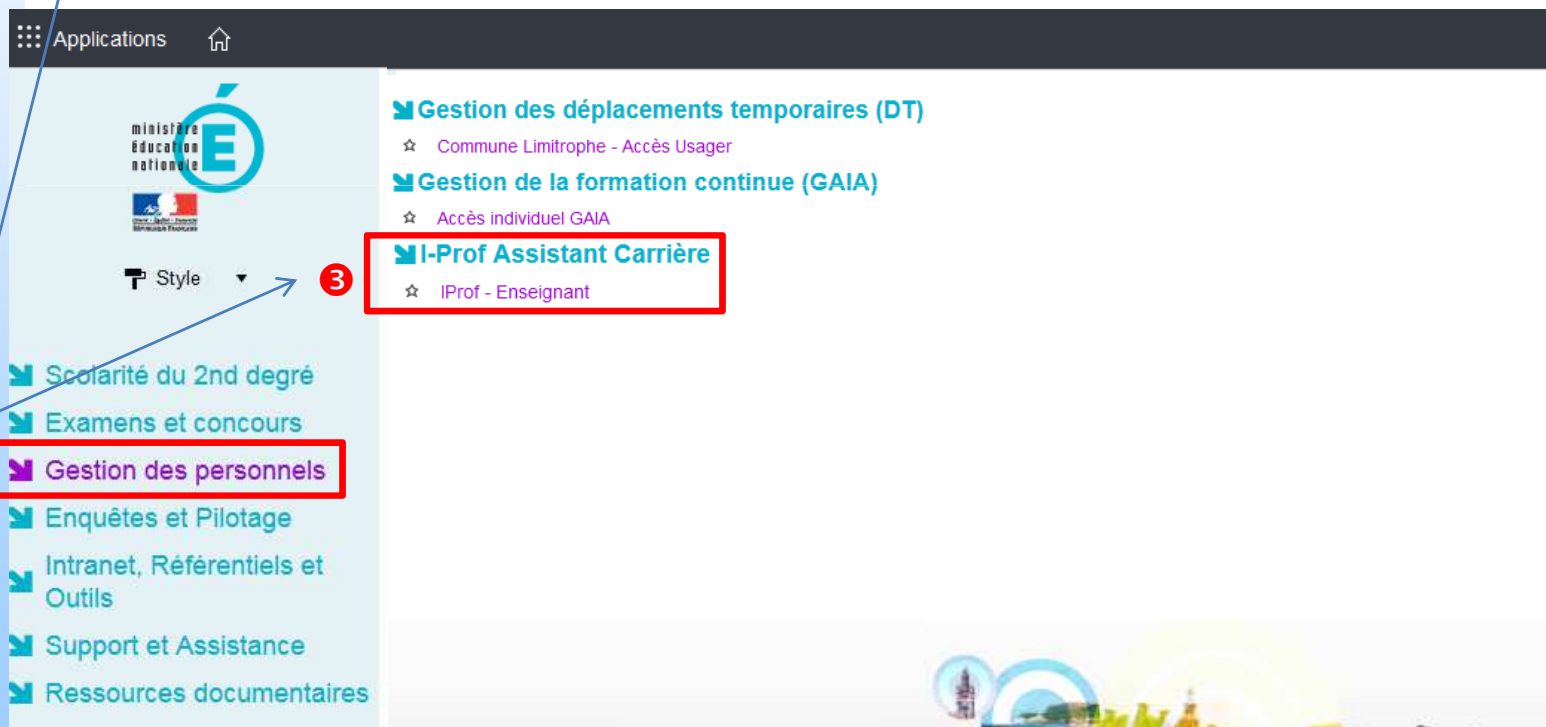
Applications

ministère éducation nationale

Style

❸

Scolarité du 2nd degré
Examens et concours
Gestion des personnels
Enquêtes et Pilotage
Intranet, Référentiels et Outils
Support et Assistance
Ressources documentaires

Gestion des déplacements temporaires (DT)
Commune Limitrophe - Accès Usager
Gestion de la formation continue (GAIA)
Accès individuel GAIA
I-Prof Assistant Carrière
IProf - Enseignant